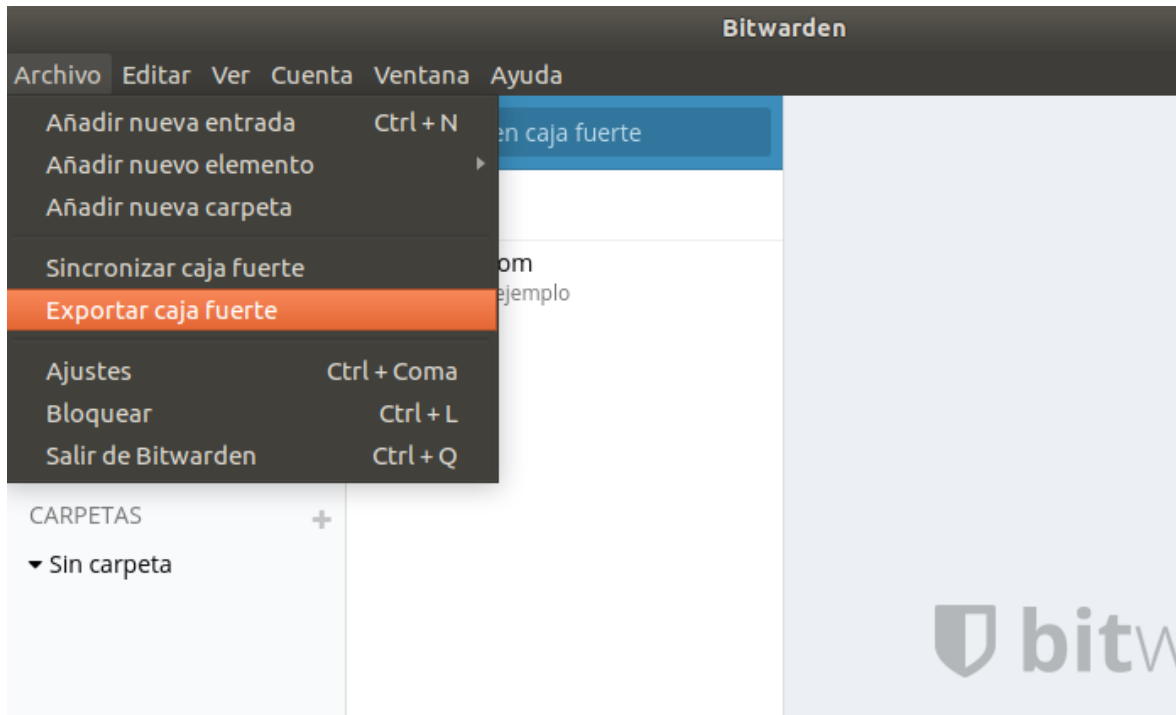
Bitwarden

Archivo Editar Ver Cuenta Ventana Ayuda

Añadir nueva entrada Ctrl + N
Añadir nuevo elemento
Añadir nueva carpeta

Sincronizar caja fuerte
Exportar caja fuerte

Ajustes Ctrl + Coma
Bloquear Ctrl + L
Salir de Bitwarden Ctrl + Q

en caja fuerte

om
ejemplo

CARPETAS +
Sin carpeta

bitw